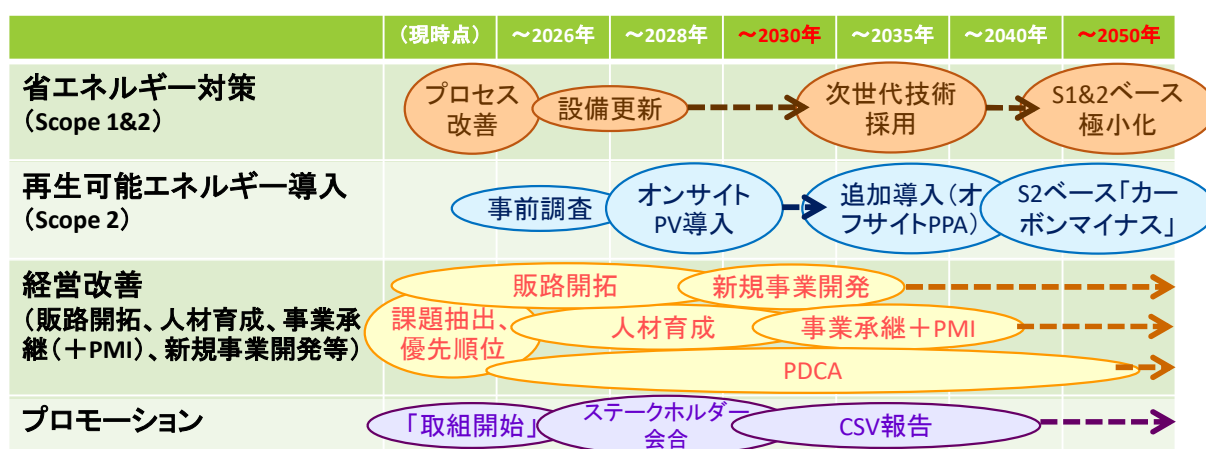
|  | （現時点） | ～2026年 | ～2028年 | ～2030年 | ～2035年 | ～2040年 | ～2050年 |
|---|---|---|---|---|---|---|---|
| 省エネルギー対策（Scope 1&2） | プロセス改善 | 設備更新 |  |  | 次世代技術採用 |  | S1&2ベース極小化 |
| 再生可能エネルギー導入（Scope 2） |  | 事前調査 | オンサイトPV導入 |  | 追加導入（オフサイトPPA） |  | S2ベース「カーボンマイナス」 |
| 経営改善（販路開拓、人材育成、事業承継（＋PMI）、新規事業開発等） | 課題抽出、優先順位 | 販路開拓 | 人材育成 | 新規事業開発 | 事業承継＋PMI | PDCA |  |
| プロモーション | 「取組開始」 | ステークホルダー会合 |  |  | CSV報告 |  |  |